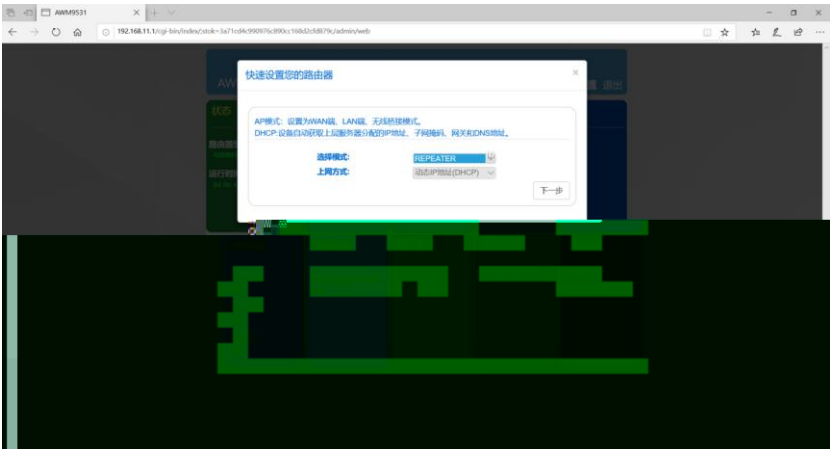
AWM9531

192.168.11.1/cgi-bin/index/stok=3a71cd4c990976c890cc168d2cfd879c/admin/web

快速设置您的路由器

×

AP模式：设置为WAN端、LAN端、无线桥接模式。
DHCP:设备自动获取上层服务器分配的IP地址、子网掩码、网关和DNS地址。

选择模式: REPEATER

上网方式: 动态IP地址(DHCP)

下一步

AW

退出

状态